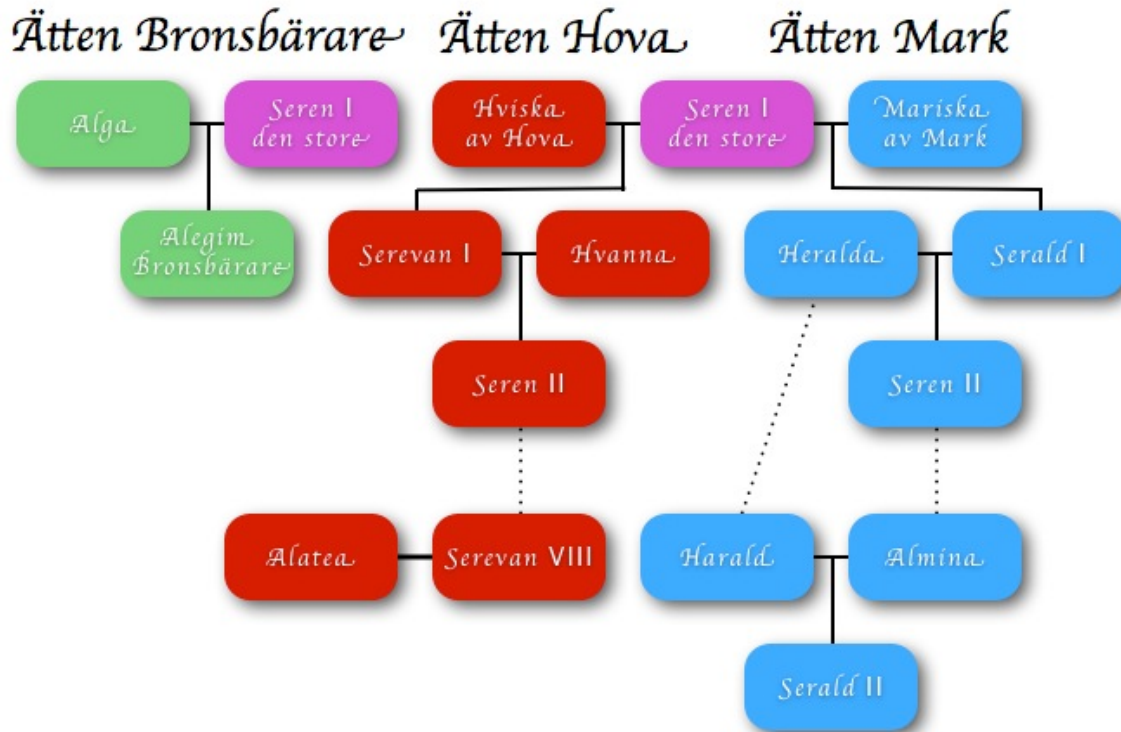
Ätten Bronsbärare Ätten Hova Ätten Mark

Alga
Seren I den store
Alegim Bronsbärare

Hviska av Hova
Seren I den store
Mariska av Mark

Serevan I
Hvanna
Heralda
Serald I

Seren II
Seren II

Alatea
Serevan VIII
Harald
Almina

Serald II